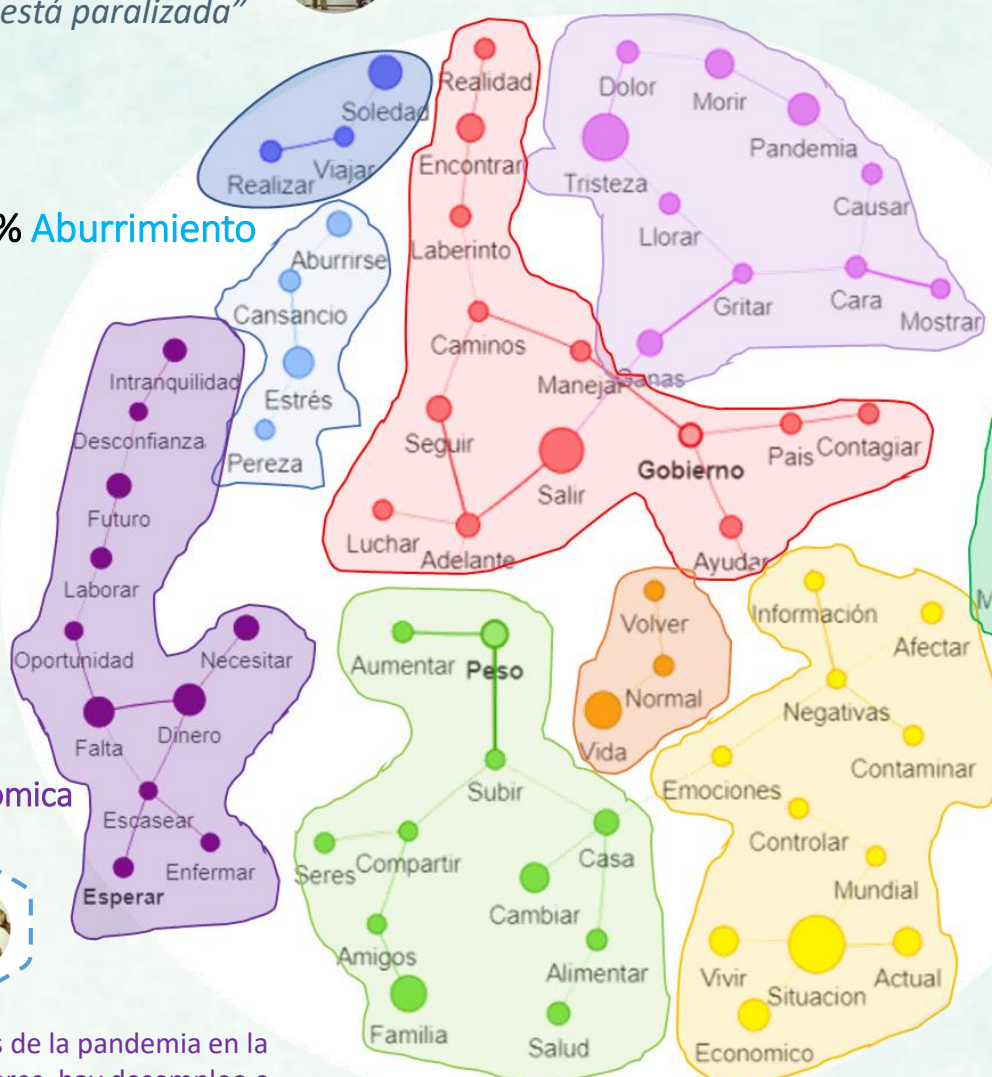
está paralizada"

% Aburrimiento

Soledad
Realizar
Viajar

Aburrirse
Cansancio
Estrés
Pereza

Realidad
Encontrar
Laberinto
Caminos
Manejar
Seguir
Salir
Luchar
Adelante
Gobierno
Pais
Contagiar
Ayudar

Dolor
Morir
Pandemia
Tristeza
Causar
Llorar
Gritar
Cara
Mostrar
Ganas

Intranquilidad
Desconfianza
Futuro
Laborar
Oportunidad
Necesitar
Falta
Dinero
Escasear
Enfermar
Esperar

omica

Aumentar
Peso
Subir
Seres
Compartir
Casa
Cambiar
Amigos
Alimentar
Familia
Salud

Volver
Normal
Vida

Información
Afectar
Negativas
Contaminar
Emociones
Controlar
Mundial
Vivir
Situacion
Actual
Economico

M

s de la pandemia en la
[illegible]